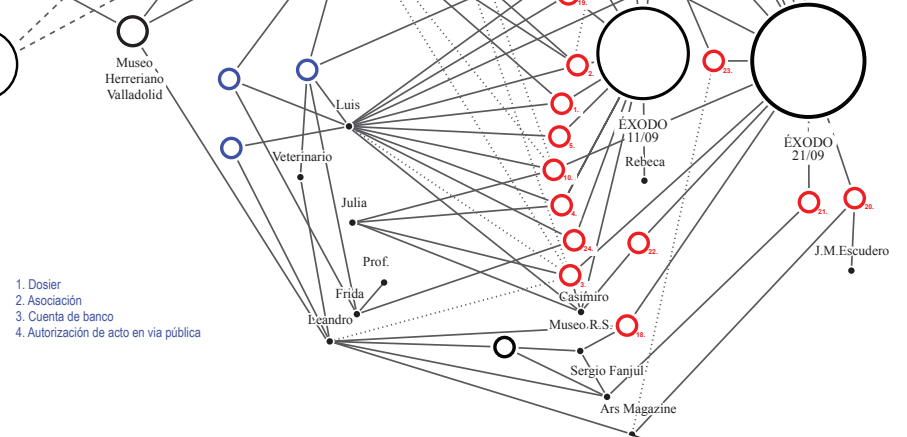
Museo Herreriano Valladolid

19.

2.

23.

Luis

1.

5.

ÉXODO 11/09

ÉXODO 21/09

Veterinario

10.

Rebeca

Julia

4.

21.

20.

24.

22.

J.M.Escudero

Prof.

3.

1. Dosier
2. Asociación
3. Cuenta de banco
4. Autorización de acto en via pública

Frida

Casimiro

Leandro

Museo R.S.

18.

Sergio Fanjul

Ars Magazine